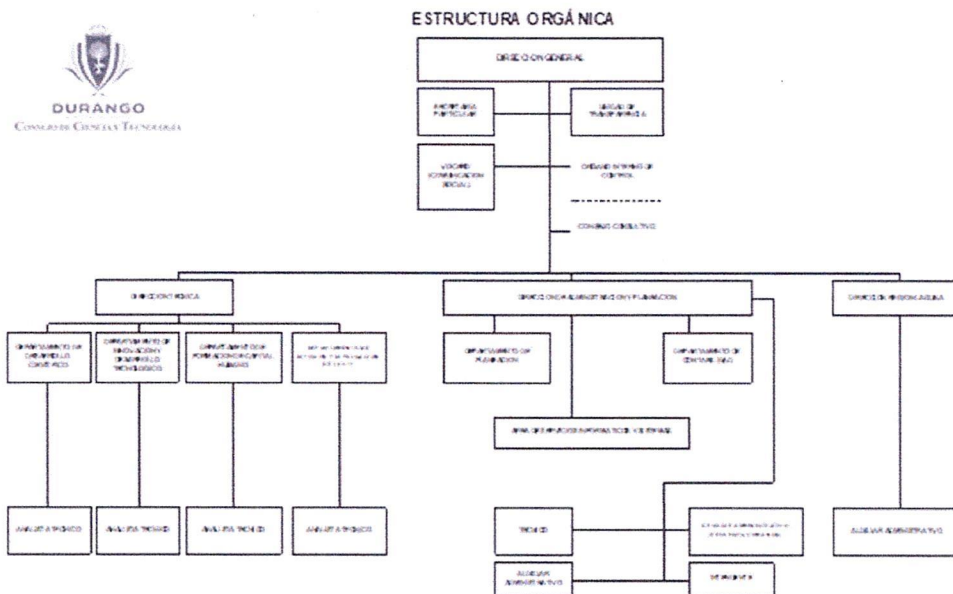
DURANGO
Consejo de Ciencia y Tecnología

ESTRUCTURA ORGÁNICA

DIRECCION GENERAL

SECRETARIA PARTICULAR

UNIDAD DE TRANSPARENCIA

VOCERO (COMUNICACION SOCIAL)

ORGANO INTERNO DE CONTROL

CONSEJO CONSULTIVO

DIRECCION TECNICA

DIRECCION DE ADMINISTRACION Y PLANEACION

DIRECCION JURIDICA

DEPARTAMENTO DE DESARROLLO CIENTIFICO

DEPARTAMENTO DE INNOVACION Y DESARROLLO TECNOLOGICO

DEPARTAMENTO DE FORMACION DE CAPITAL HUMANO

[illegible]

DEPARTAMENTO DE PLANEACION

DEPARTAMENTO DE CONTABILIDAD

AREA DE SERVICIOS INFORMATICOS Y SISTEMAS

ANALISTA TECNICO

ANALISTA TECNICO

ANALISTA TECNICO

ANALISTA TECNICO

TECNICO

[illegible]

AUXILIAR ADMINISTRATIVO

AUXILIAR ADMINISTRATIVO

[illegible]